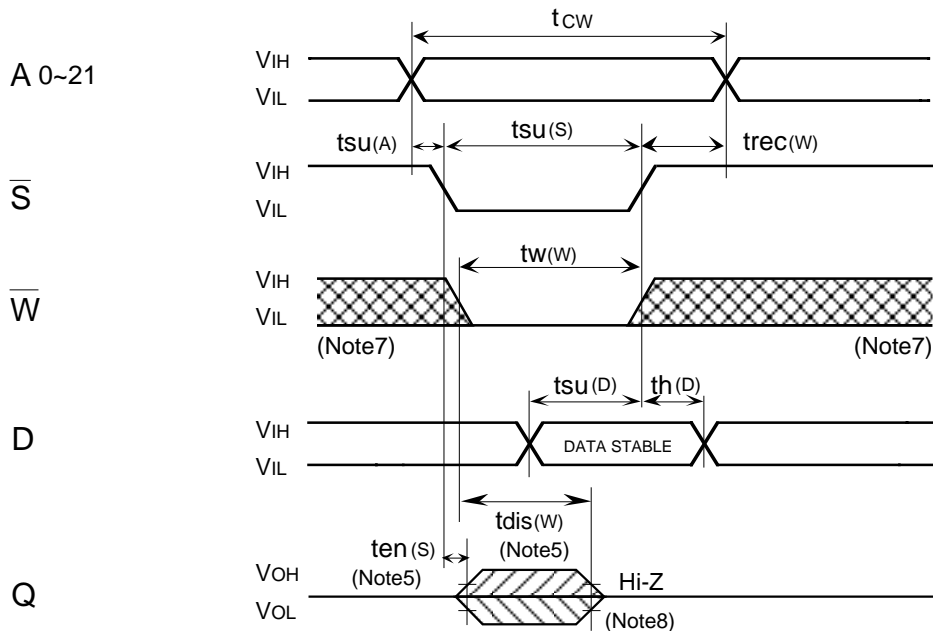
$t_{CW}$

A 0~21

VIH

VIL

$t_{su(A)}$

$t_{su(S)}$

$t_{rec(W)}$

$\overline{S}$

VIH

VIL

$t_{w(W)}$

$\overline{W}$

VIH

VIL

(Note7)

(Note7)

$t_{su(D)}$

$t_{h(D)}$

D

VIH

VIL

DATA STABLE

$t_{dis(W)}$

(Note5)

$t_{en(S)}$

(Note5)

Q

VOH

VOL

Hi-Z

(Note8)